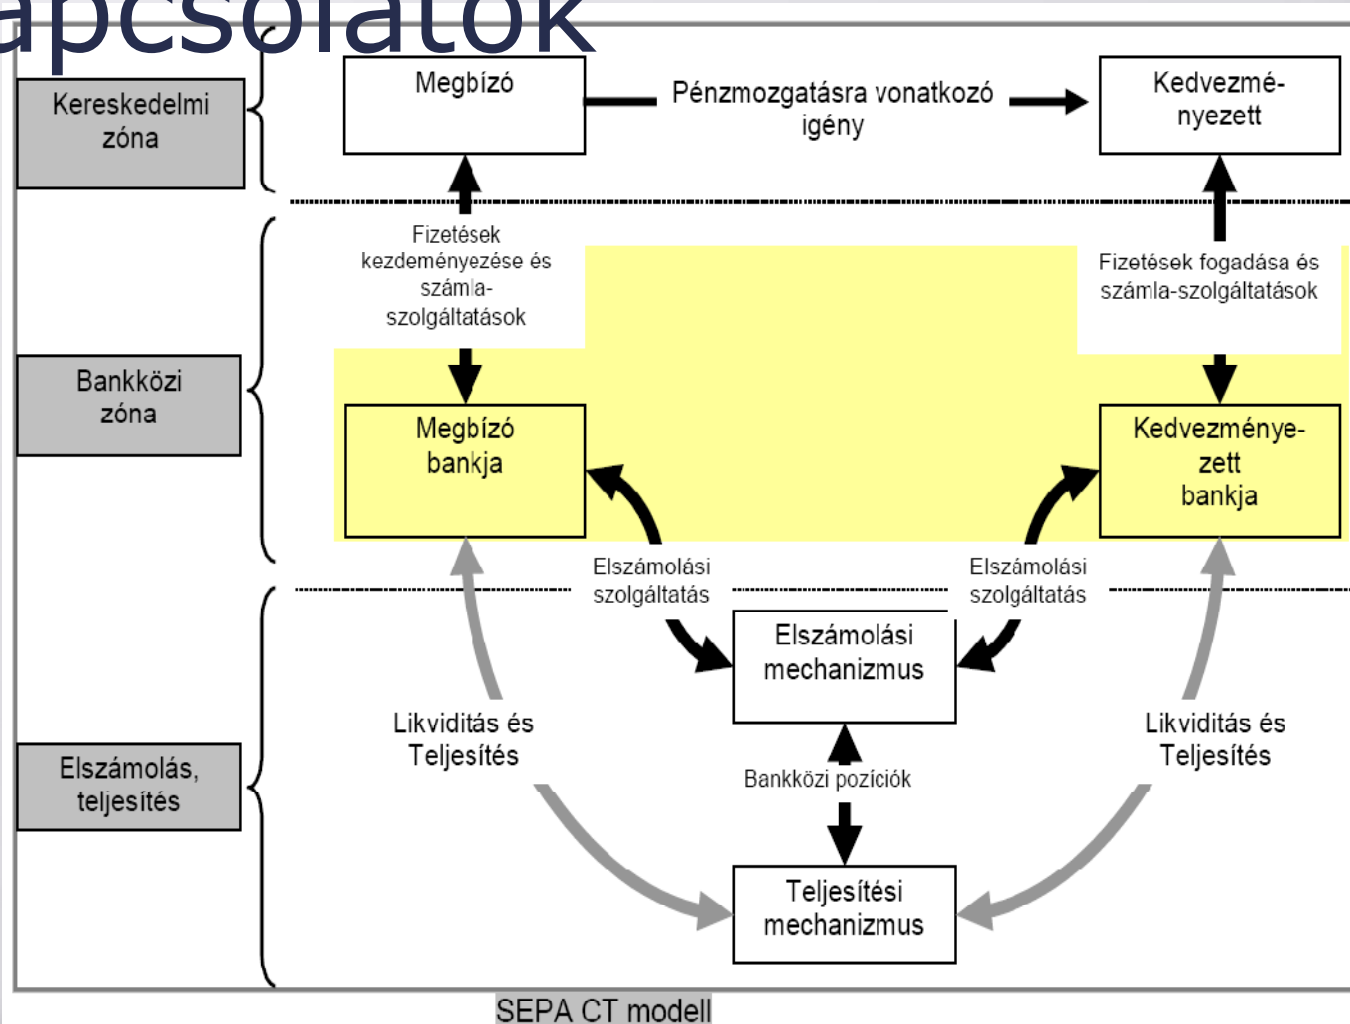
apcsolatok

Kereskedelmi zóna

Megbízó

Pénzmozgatásra vonatkozó igény

Kedvezményezett

Fizetések kezdeményezése és számla-szolgáltatások

Fizetések fogadása és számla-szolgáltatások

Bankközi zóna

Megbízó bankja

Kedvezményezett bankja

Elszámolási szolgáltatás

Elszámolási szolgáltatás

Elszámolási mechanizmus

Likviditás és Teljesítés

Likviditás és Teljesítés

Elszámolás, teljesítés

Bankközi pozíciók

Teljesítési mechanizmus

SEPA CT modell